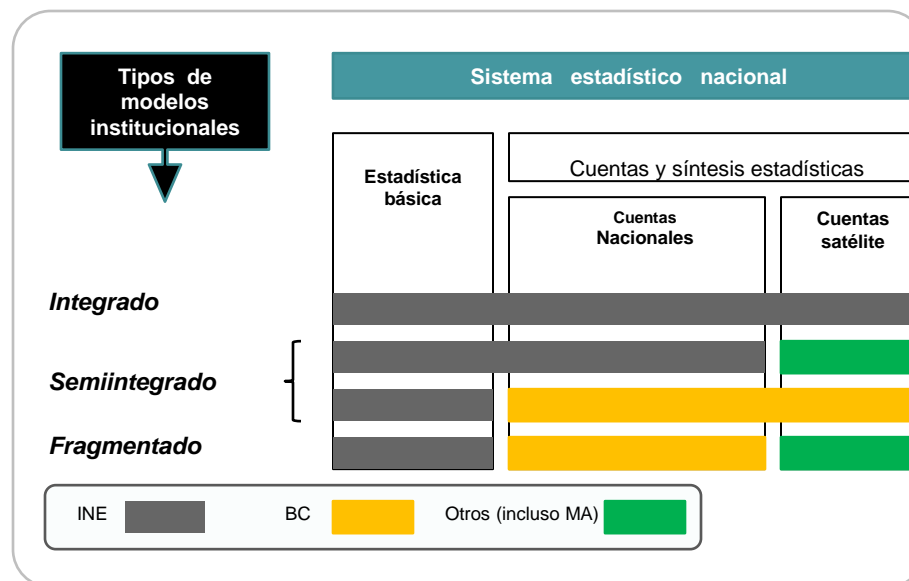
Tipos de modelos institucionales

Sistema estadístico nacional

Estadística básica

Cuentas y síntesis estadísticas

Cuentas Nacionales

Cuentas satélite

Integrado

Semiintegrado

Fragmentado

INE

BC

Otros (incluso MA)